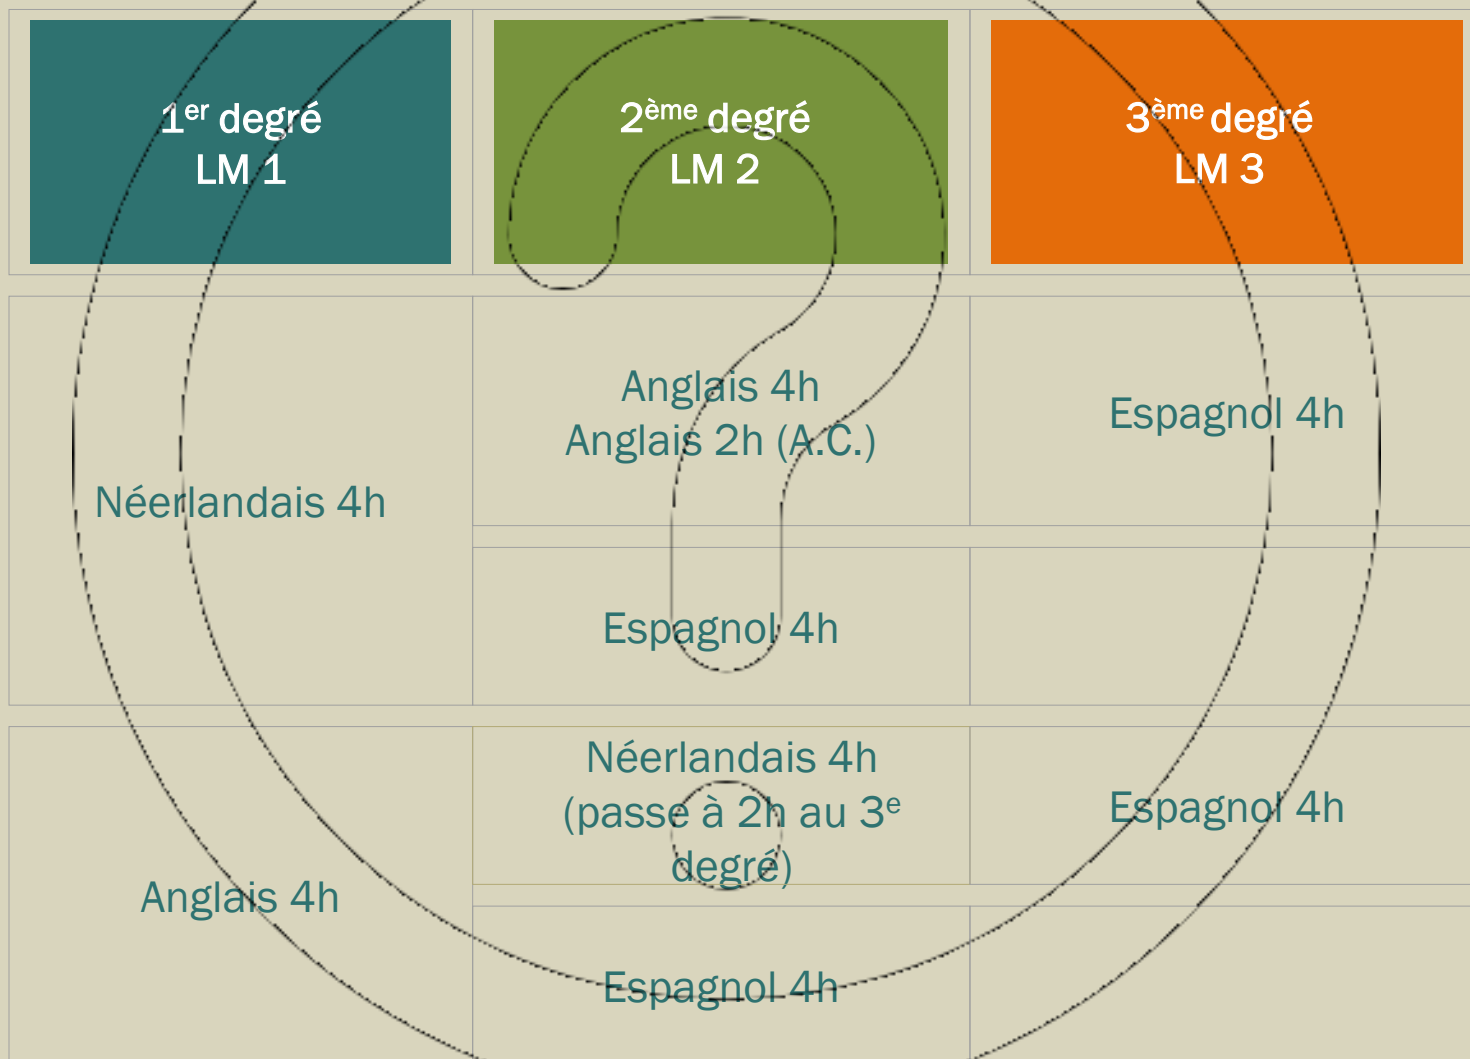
| 1$^{er}$ degré LM 1 | 2$^{ème}$ degré LM 2 | 3$^{ème}$ degré LM 3 |
|---|---|---|
| Néerlandais 4h | Anglais 4h Anglais 2h (A.C.) | Espagnol 4h |
| | Espagnol 4h | |
| Anglais 4h | Néerlandais 4h (passe à 2h au 3$^{e}$ degré) | Espagnol 4h |
| | Espagnol 4h | |